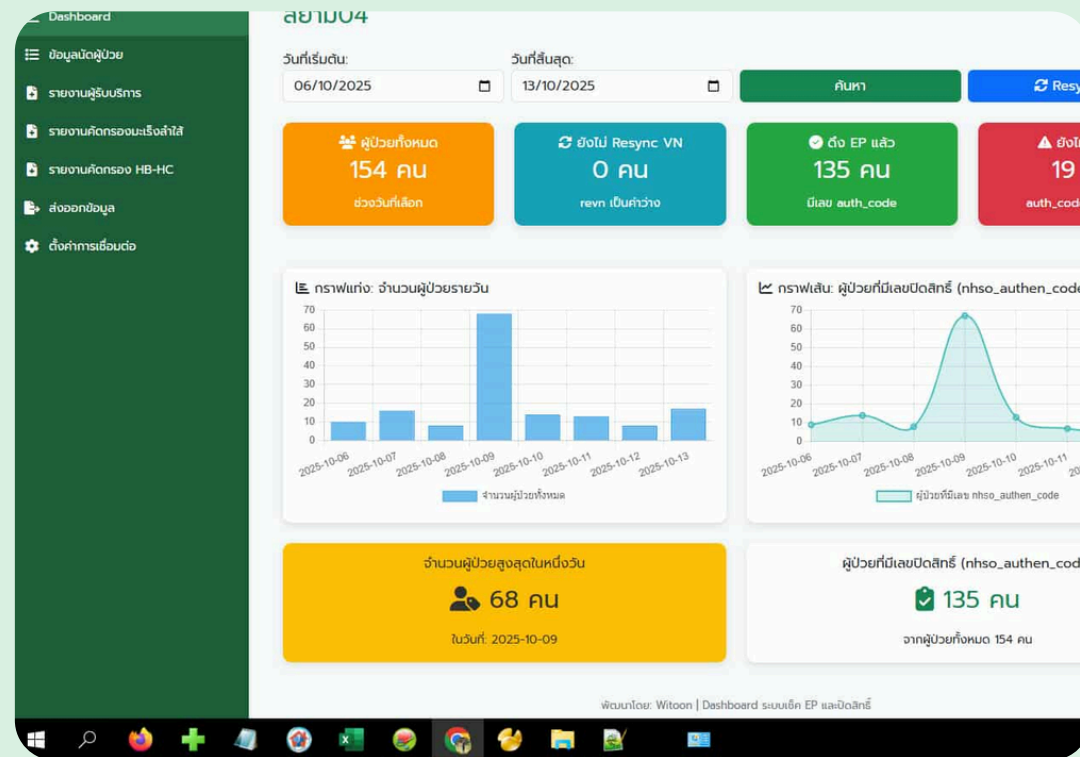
Dashboard
ข้อมูลนัดผู้ป่วย
รายงานผู้รับบริการ
รายงานคัดกรองมะเร็งลำไส้
รายงานคัดกรอง HB-HC
ส่งออกข้อมูล
ตั้งค่าการเชื่อมต่อ

สยาม04

วันที่เริ่มต้น:
06/10/2025
วันที่สิ้นสุด:
13/10/2025
ค้นหา
Resy

ผู้ป่วยทั้งหมด
154 คน
ช่วงวันที่เลือก

ยังไม่ Resync VN
0 คน
revn เป็นค่าว่าง

ดึง EP แล้ว
135 คน
มีเลข auth_code

ยังไ
19
auth_cod

กราฟแท่ง: จำนวนผู้ป่วยรายวัน
70
60
50
40
30
20
10
0
2025-10-06
2025-10-07
2025-10-08
2025-10-09
2025-10-10
2025-10-11
2025-10-12
2025-10-13
จำนวนผู้ป่วยทั้งหมด

กราฟเส้น: ผู้ป่วยที่มีเลขปิดสิทธิ์ (nhso_authen_code
70
60
50
40
30
20
10
0
2025-10-06
2025-10-07
2025-10-08
2025-10-09
2025-10-10
2025-10-11
20
ผู้ป่วยที่มีเลข nhso_authen_code

จำนวนผู้ป่วยสูงสุดในหนึ่งวัน
68 คน
ในวันที่: 2025-10-09

ผู้ป่วยที่มีเลขปิดสิทธิ์ (nhso_authen_cod
135 คน
จากผู้ป่วยทั้งหมด 154 คน

พัฒนาโดย: Witoon | Dashboard ระบบเช็ค EP และปิดสิทธิ์